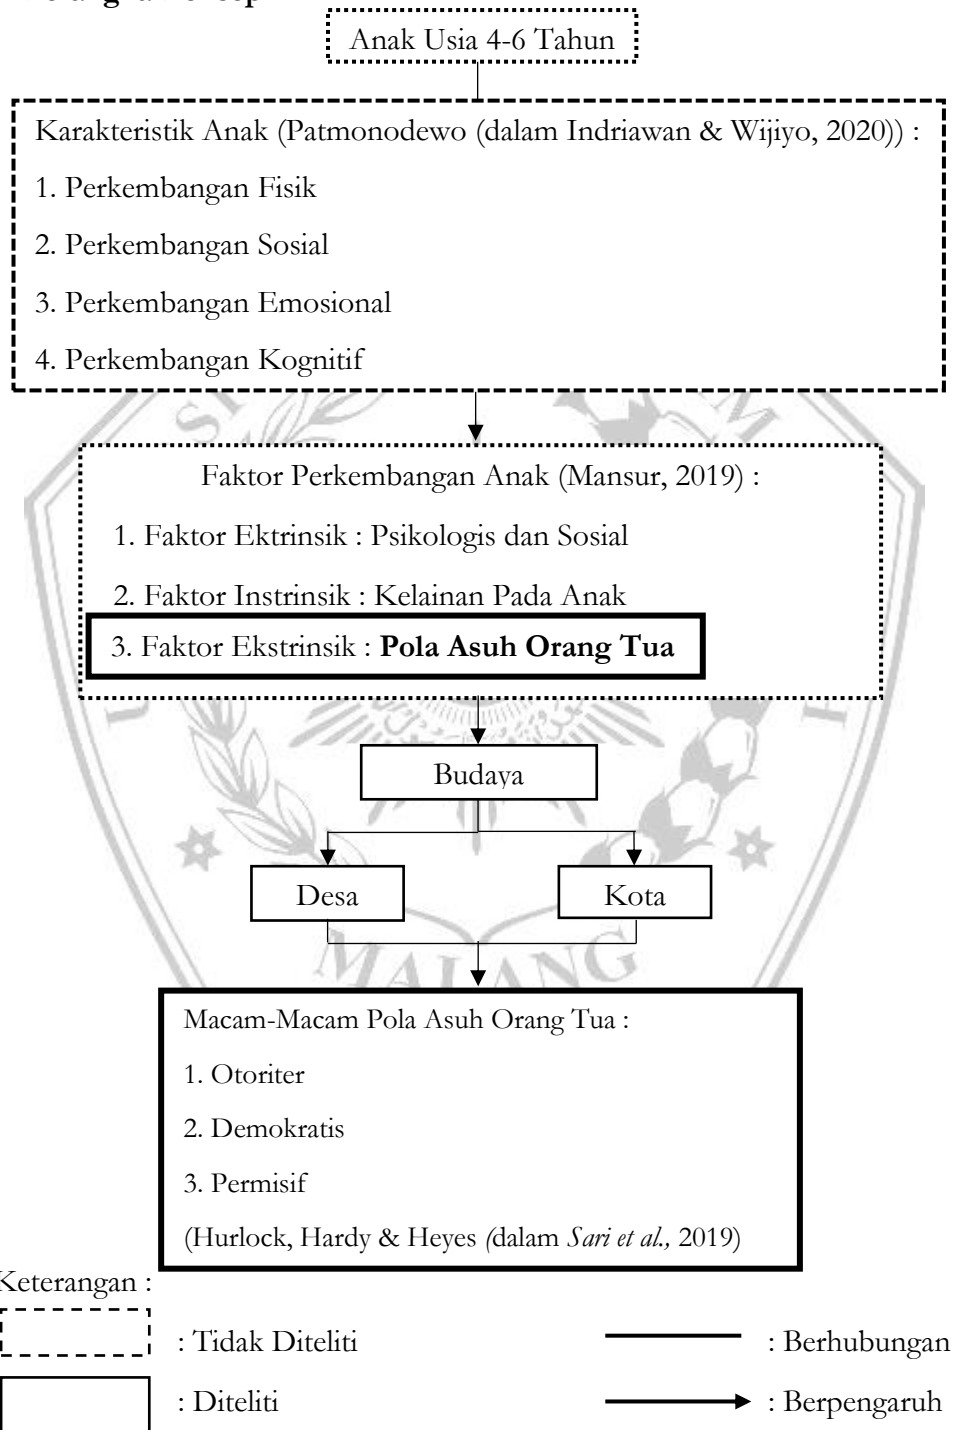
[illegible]

Anak Usia 4-6 Tahun

Karakteristik Anak (Patmonodewo (dalam Indriawan & Wijiyo, 2020)) :

1. Perkembangan Fisik

2. Perkembangan Sosial

3. Perkembangan Emosional

4. Perkembangan Kognitif

Faktor Perkembangan Anak (Mansur, 2019) :

1. Faktor Ektrinsik : Psikologis dan Sosial

2. Faktor Instrinsik : Kelainan Pada Anak

3. Faktor Ekstrinsik : **Pola Asuh Orang Tua**

Budaya

Desa

Kota

Macam-Macam Pola Asuh Orang Tua :

1. Otoriter

2. Demokratis

3. Permisif

(Hurlock, Hardy & Heyes (dalam *Sari et al.,* 2019)

Keterangan :

: Tidak Diteliti

: Berhubungan

: Diteliti

: Berpengaruh